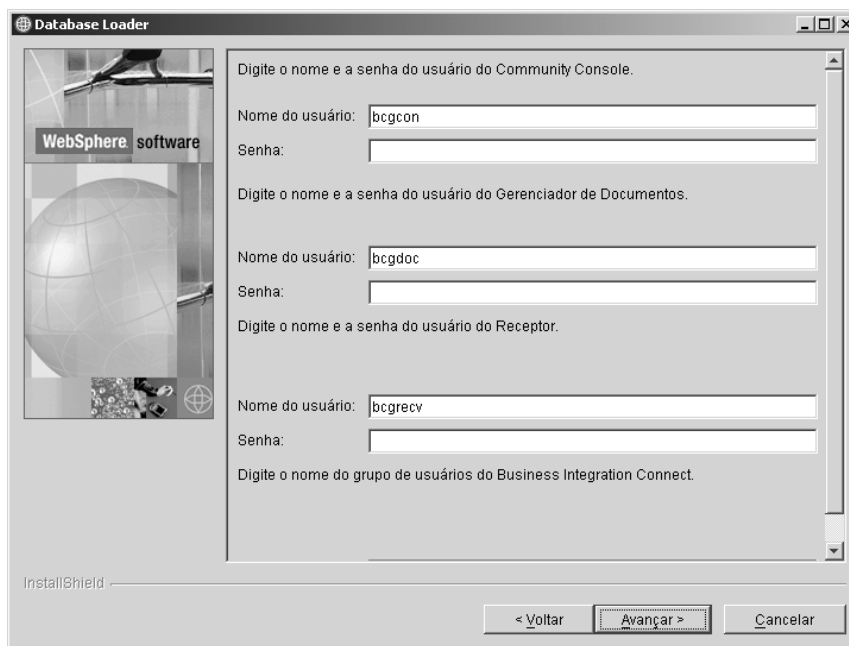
Database Loader

WebSphere software

Digite o nome e a senha do usuário do Community Console.

Nome do usuário: bcgcon

Senha:

Digite o nome e a senha do usuário do Gerenciador de Documentos.

Nome do usuário: bcgdoc

Senha:

Digite o nome e a senha do usuário do Receptor.

Nome do usuário: bcgrecv

Senha:

Digite o nome do grupo de usuários do Business Integration Connect.

InstallShield

< Voltar Avançar > Cancelar